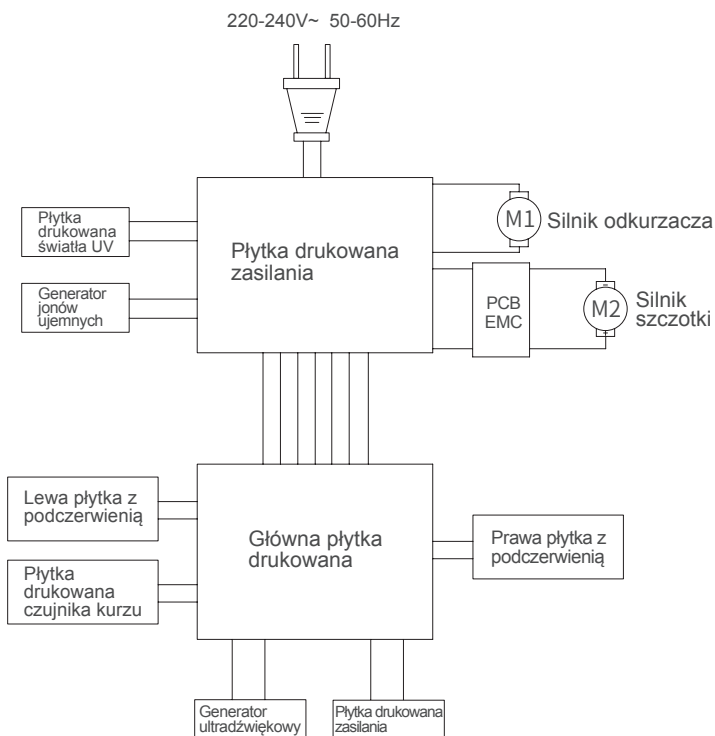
220-240V~ 50-60Hz

Płytka drukowana światła UV

Generator jonów ujemnych

Płytka drukowana zasilania

M1 Silnik odkurzacza

PCB EMC

M2 Silnik szczotki

Lewa płytka z podczerwienią

Płytka drukowana czujnika kurzu

Główna płytka drukowana

Prawa płytka z podczerwienią

Generator ultradźwiękowy

Płytka drukowana zasilania